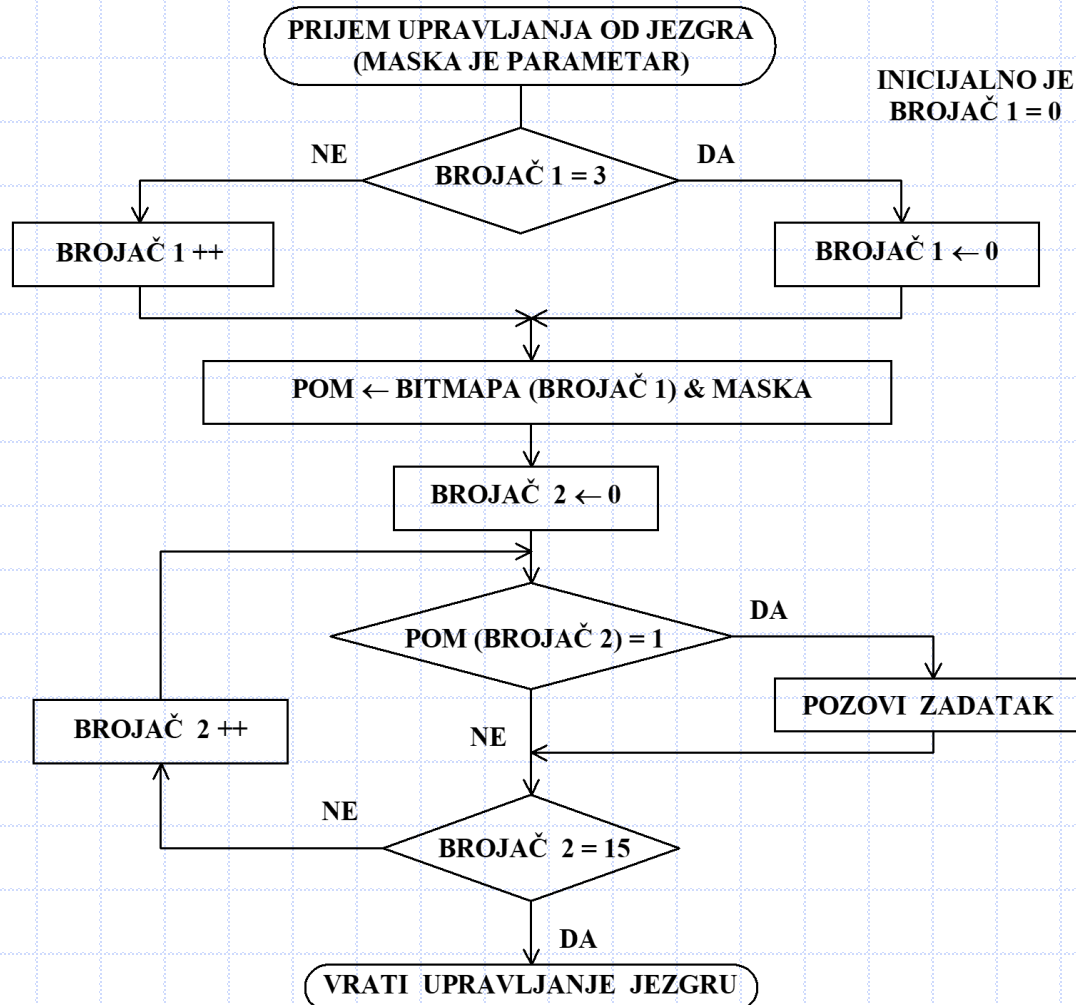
PRIJEM UPRAVLJANJA OD JEZGRA
(MASKA JE PARAMETAR)

INICIJALNO JE
BROJAČ 1 = 0

NE

BROJAČ 1 = 3

DA

BROJAČ 1 ++

BROJAČ 1 ← 0

POM ← BITMAPA (BROJAČ 1) & MASKA

BROJAČ 2 ← 0

DA

POM (BROJAČ 2) = 1

BROJAČ 2 ++

POZOVI ZADATAK

NE

NE

BROJAČ 2 = 15

DA

VRATI UPRAVLJANJE JEZGRU